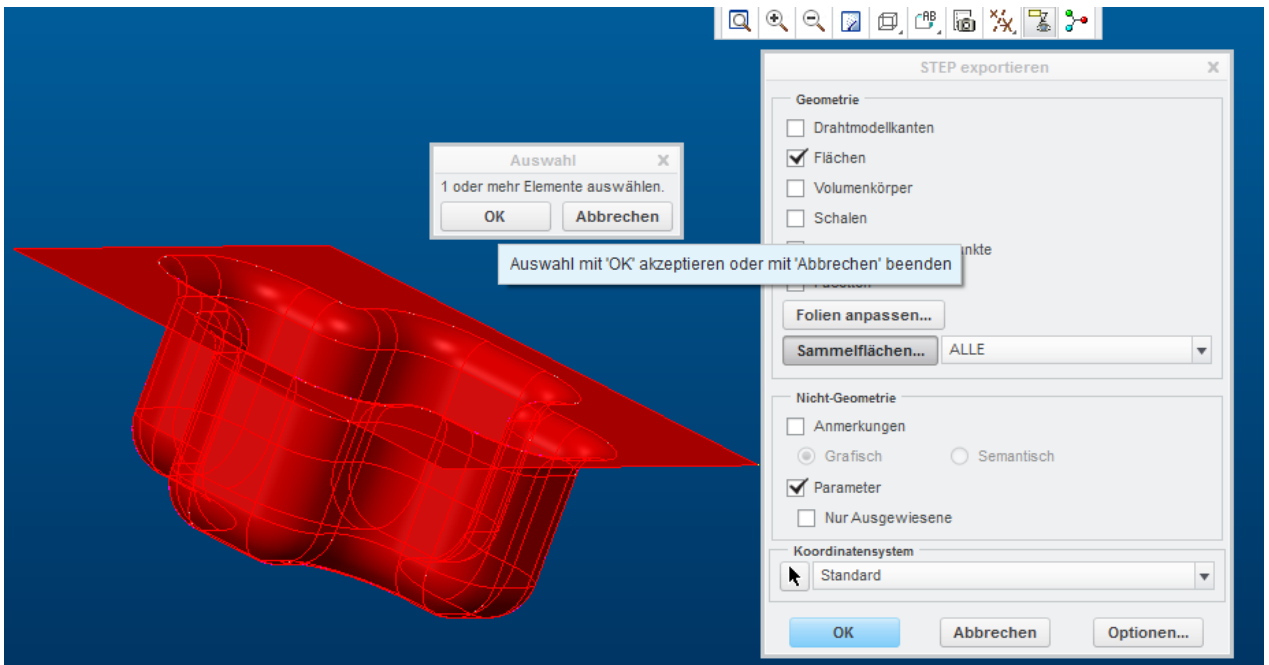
Auswahl
1 oder mehr Elemente auswählen.
OK
Abbrechen

Auswahl mit 'OK' akzeptieren oder mit 'Abbrechen' beenden

STEP exportieren

Geometrie
Drahtmodellkanten
Flächen
Volumenkörper
Schalen
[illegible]nkte
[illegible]
Folien anpassen...
Sammelflächen...
ALLE

Nicht-Geometrie
Anmerkungen
Grafisch
Semantisch
Parameter
Nur Ausgewiesene

Koordinatensystem
Standard

OK
Abbrechen
Optionen...